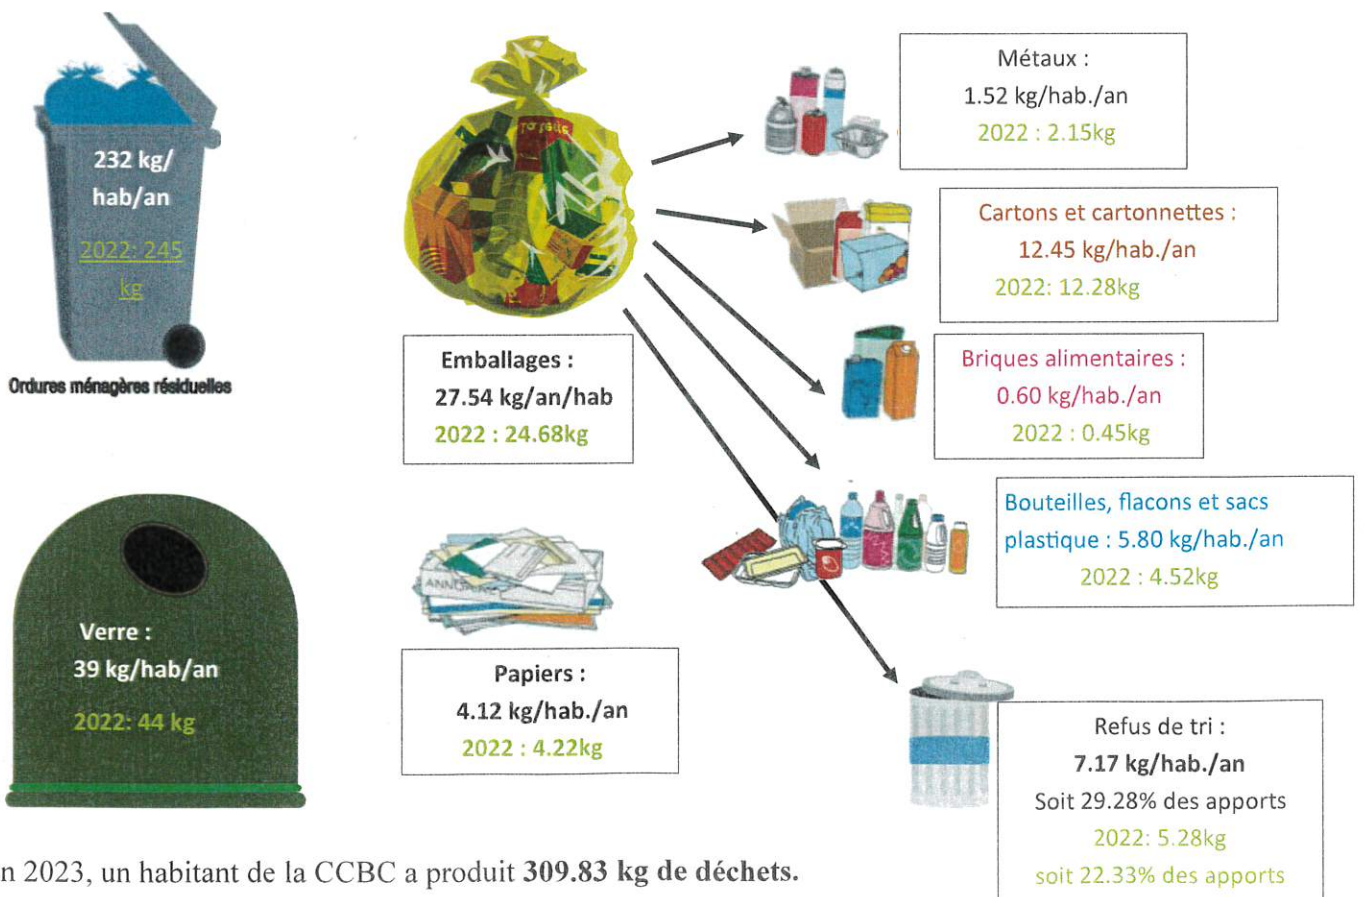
232 kg/
hab/an
2022: 245 kg

Ordures ménagères résiduelles

Emballages :
27.54 kg/an/hab
2022 : 24.68kg

Métaux :
1.52 kg/hab./an
2022 : 2.15kg

Cartons et cartonnettes :
12.45 kg/hab./an
2022: 12.28kg

Briques alimentaires :
0.60 kg/hab./an
2022 : 0.45kg

Bouteilles, flacons et sacs plastique : 5.80 kg/hab./an
2022 : 4.52kg

Verre :
39 kg/hab/an
2022: 44 kg

Papiers :
4.12 kg/hab./an
2022 : 4.22kg

Refus de tri :
7.17 kg/hab./an
Soit 29.28% des apports
2022: 5.28kg
soit 22.33% des apports

n 2023, un habitant de la CCBC a produit **309.83 kg de déchets.**